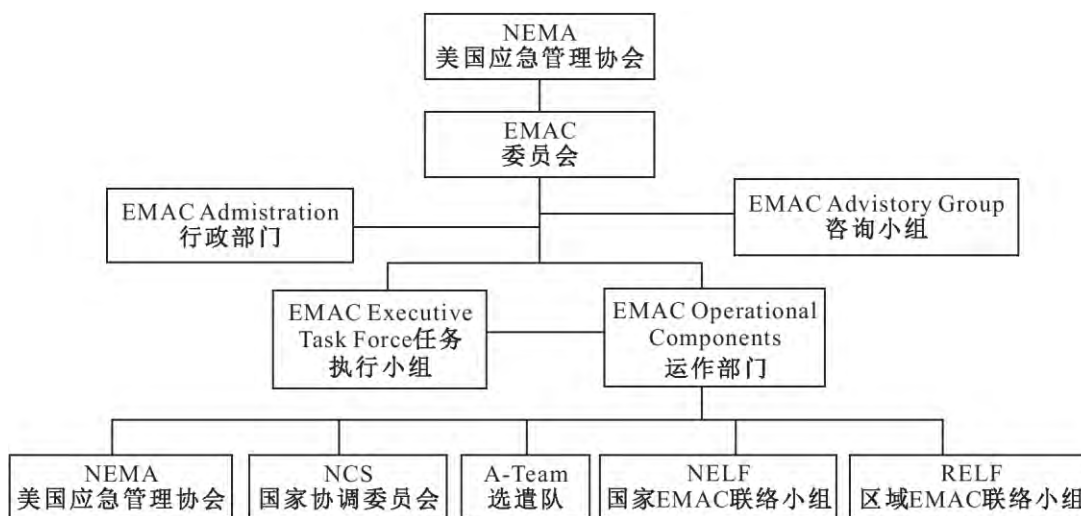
NEMA
美国应急管理协会

EMAC
委员会

EMAC Admistration
行政部门

EMAC Advistory Group
咨询小组

EMAC Executive Task Force任务执行小组

EMAC Operational Components
运作部门

NEMA
美国应急管理协会

NCS
国家协调委员会

A-Team
选遣队

NELF
国家EMAC联络小组

RELF
区域EMAC联络小组